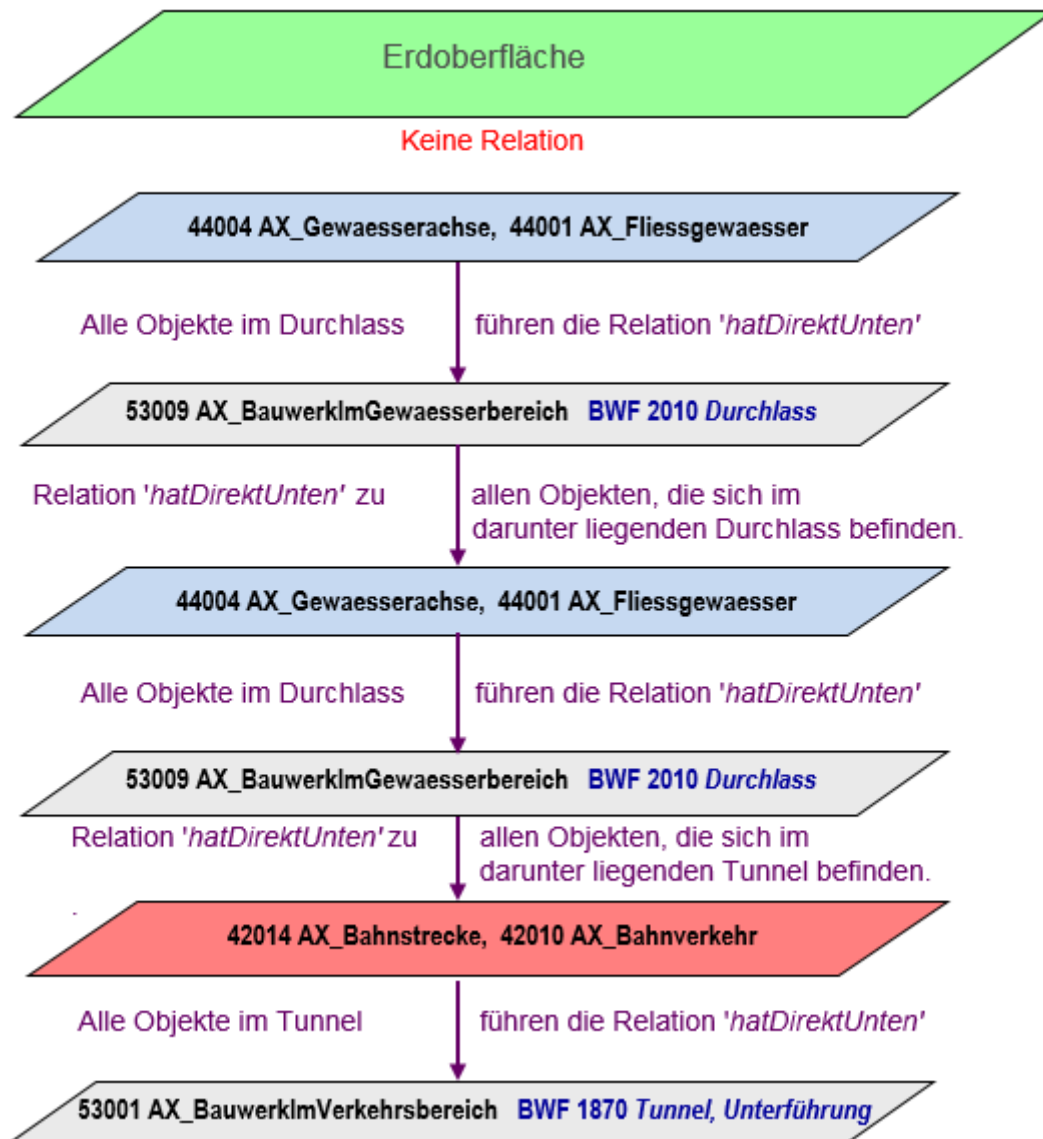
Erdoberfläche

Keine Relation

44004 AX_Gewaesserachse, 44001 AX_Fliessgewaesser

Alle Objekte im Durchlass führen die Relation '*hatDirektUnten*'

53009 AX_BauwerkImGewaesserbereich BWF 2010 *Durchlass*

Relation '*hatDirektUnten*' zu allen Objekten, die sich im darunter liegenden Durchlass befinden.

44004 AX_Gewaesserachse, 44001 AX_Fliessgewaesser

Alle Objekte im Durchlass führen die Relation '*hatDirektUnten*'

53009 AX_BauwerkImGewaesserbereich BWF 2010 *Durchlass*

Relation '*hatDirektUnten*' zu allen Objekten, die sich im darunter liegenden Tunnel befinden.

42014 AX_Bahnstrecke, 42010 AX_Bahnverkehr

Alle Objekte im Tunnel führen die Relation '*hatDirektUnten*'

53001 AX_BauwerkImVerkehrsbereich BWF 1870 *Tunnel, Unterführung*